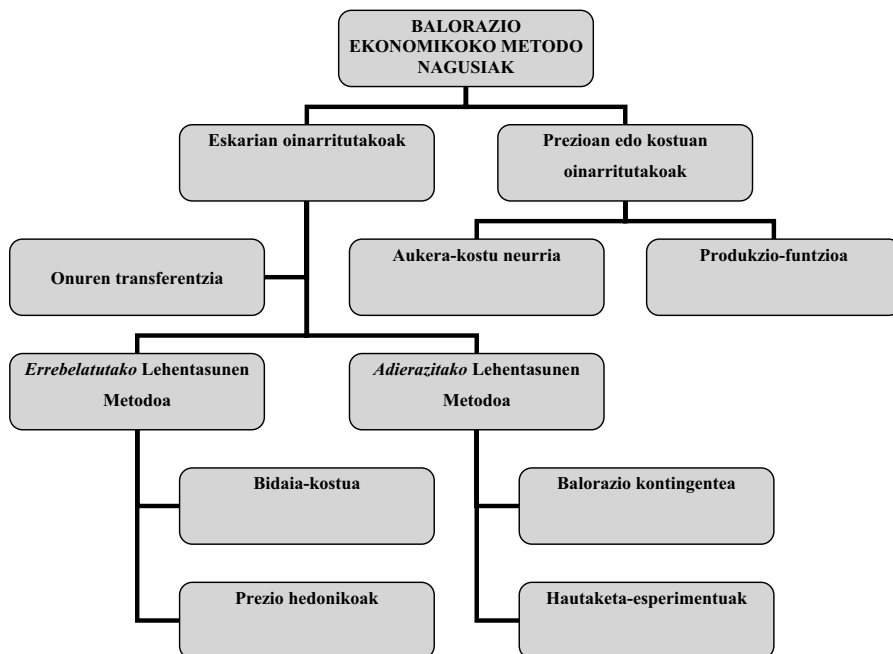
BALORAZIO EKONOMIKOKO METODO NAGUSIAK

Eskarian oinarritutakoak

Prezioan edo kostuan oinarritutakoak

Onuren transferentzia

Aukera-kostu neurria

Produkzio-funtzioa

*Errebelatutako* Lehentasunen Metodoa

*Adierazitako* Lehentasunen Metodoa

Bidaia-kostua

Prezio hedonikoak

Balorazio kontingentea

Hautaketa-esperimentuak